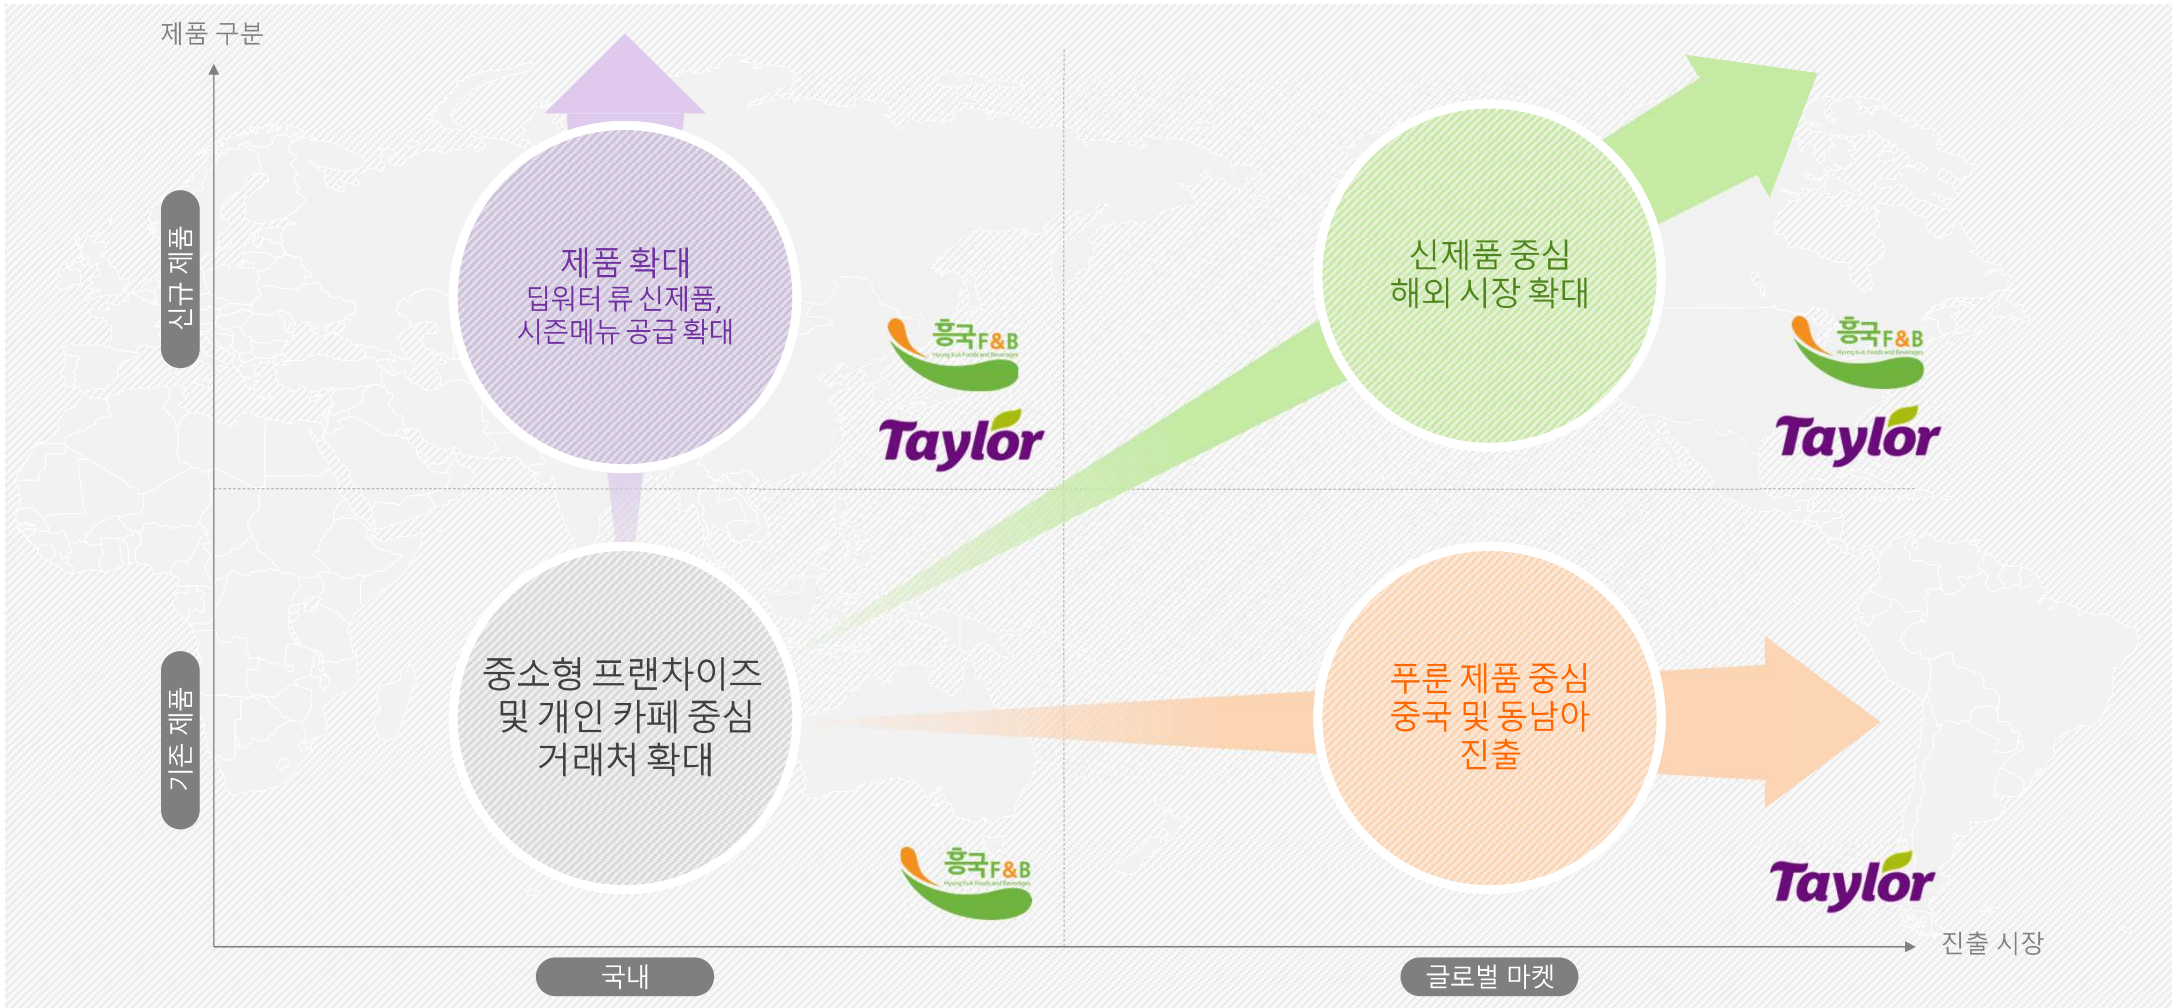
제품 구분

신규 제품

기존 제품

제품 확대
딥워터 류 신제품,
시즌메뉴 공급 확대

흥국F&B
Hyung Kuk Foods and Beverages

Taylor

신제품 중심
해외 시장 확대

흥국F&B
Hyung Kuk Foods and Beverages

Taylor

중소형 프랜차이즈
및 개인 카페 중심
거래처 확대

흥국F&B
Hyung Kuk Foods and Beverages

푸룬 제품 중심
중국 및 동남아
진출

Taylor

진출 시장

국내

글로벌 마켓